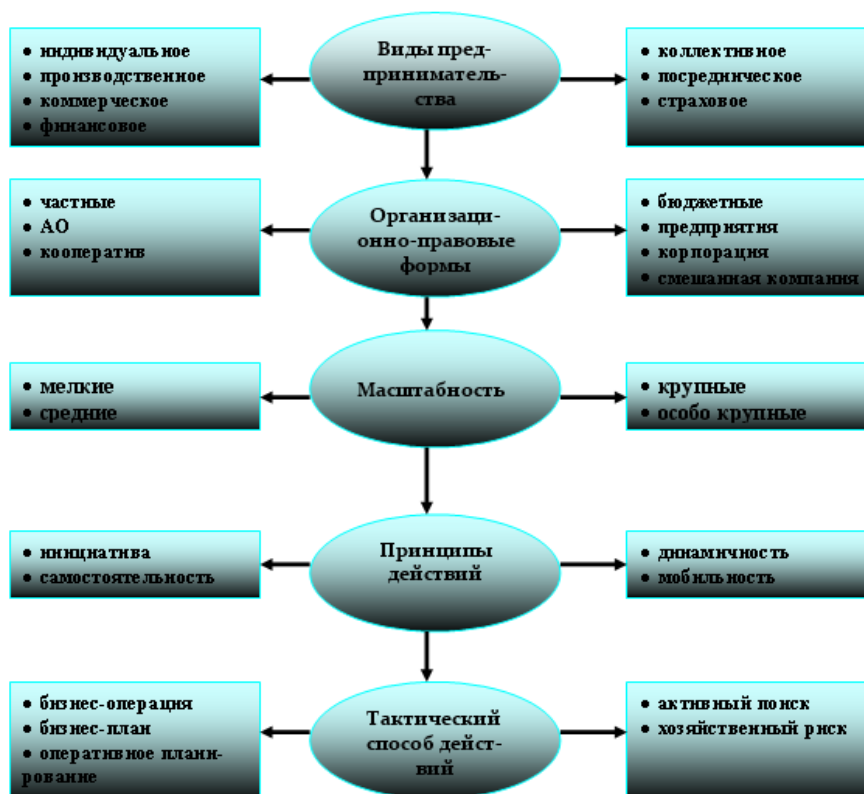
Виды предпринимательства

• индивидуальное
• производственное
• коммерческое
• финансовое

• коллективное
• посредническое
• страховое

Организационно-правовые формы

• частные
• АО
• кооператив

• бюджетные
• предприятия
• корпорация
• смешанная компания

Масштабность

• мелкие
• средние

• крупные
• особо крупные

Принципы действий

• инициатива
• самостоятельность

• динамичность
• мобильность

Тактический способ действий

• бизнес-операция
• бизнес-план
• оперативное планирование

• активный поиск
• хозяйственный риск